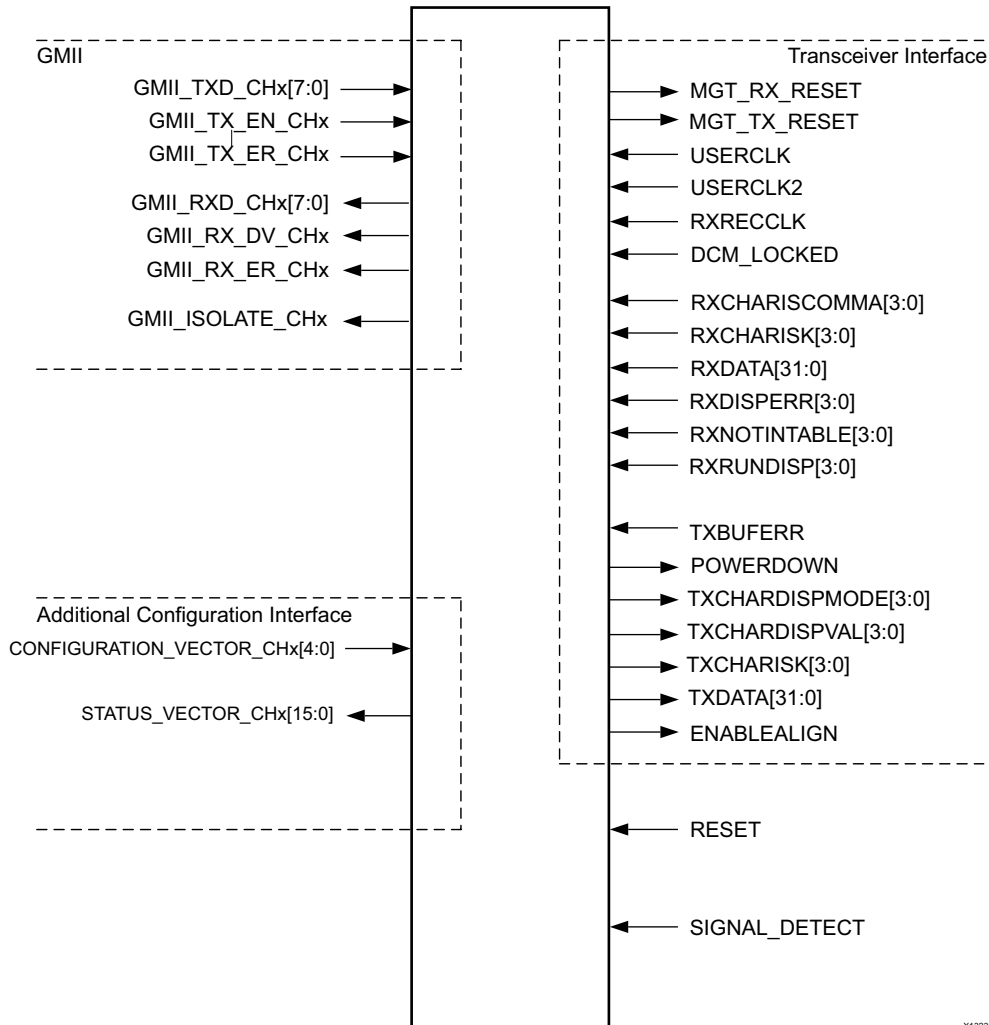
GMII

GMII_TXD_CHx[7:0]
GMII_TX_EN_CHx
GMII_TX_ER_CHx

GMII_RXD_CHx[7:0]
GMII_RX_DV_CHx
GMII_RX_ER_CHx

GMII_ISOLATE_CHx

Additional Configuration Interface

CONFIGURATION_VECTOR_CHx[4:0]

STATUS_VECTOR_CHx[15:0]

Transceiver Interface

MGT_RX_RESET
MGT_TX_RESET
USERCLK
USERCLK2
RXRECCLK
DCM_LOCKED

RXCHARISCOMMA[3:0]
RXCHARISK[3:0]
RXDATA[31:0]
RXDISPERR[3:0]
RXNOTINTABLE[3:0]
RXRUNDISP[3:0]

TXBUFERR
POWERDOWN
TXCHARDISPMODE[3:0]
TXCHARDISPVAL[3:0]
TXCHARISK[3:0]
TXDATA[31:0]
ENABLEALIGN

RESET

SIGNAL_DETECT

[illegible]